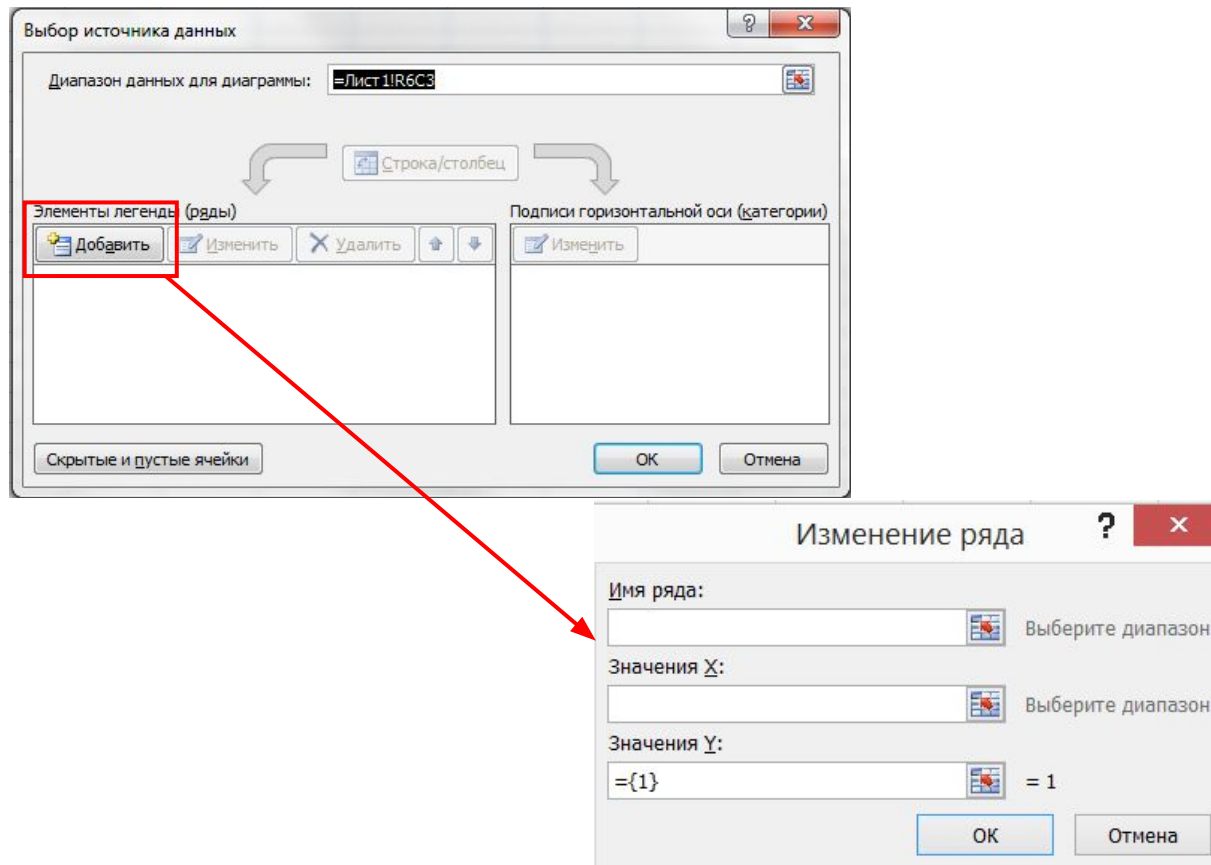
Выбор источника данных

?

Диапазон данных для диаграммы: =Лист1!R6C3

Строка/столбец

Элементы легенды (ряды)

Добавить

Изменить

Удалить

Подписи горизонтальной оси (категории)

Изменить

Скрытые и пустые ячейки

OK

Отмена

Изменение ряда

?

Имя ряда:

Выберите диапазон

Значения X:

Выберите диапазон

Значения Y:

={1}

= 1

OK

Отмена